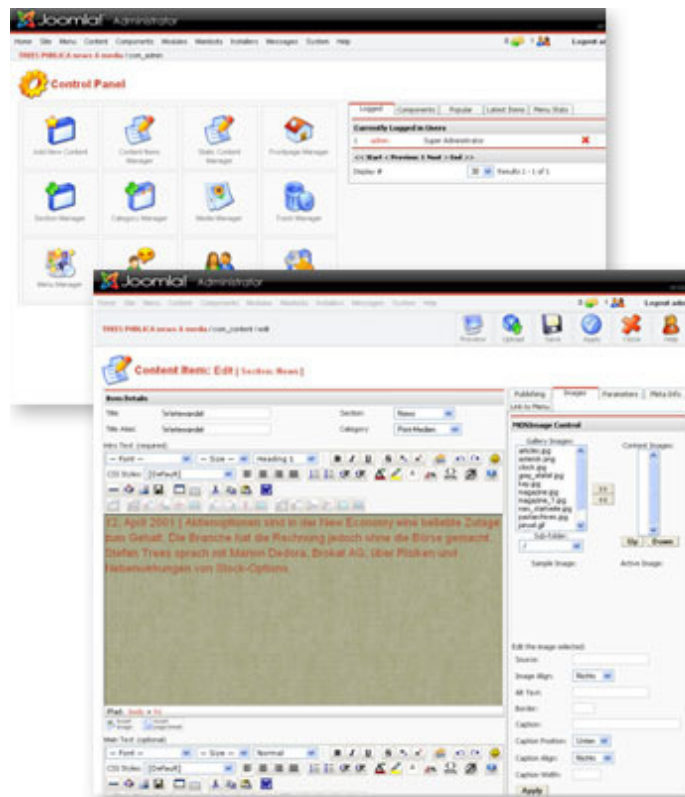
Joomla! Administrator

Home Site Menu Content Components Modules Mambots Installers Messages System Help

Logout

TREES PUBLICA news & media / com_admin

Control Panel

Add New Content | Content Items Manager | Static Content Manager | Frontpage Manager

Section Manager | Category Manager | Media Manager | Trash Manager

Menu Manager

Logged | Components | Popular | Latest Items | Menu Stats

Currently Logged in Users

1 admin Super Administrator

<< Start < Previous 1 Next > End >>

Display # 30 Results 1 - 1 of 1

Joomla! Administrator

Home Site Menu Content Components Modules Mambots Installers Messages System Help

Logout

TREES PUBLICA news & media / com_content / edit

Preview Upload Save Apply Close Help

Content Item: Edit [ Section: News ]

Item Details

Title: Wertewandel

Section: News

Title Alias: Wertewandel

Category: Print-Medien

Intro Text: (required)

-- Font -- -- Size -- Heading 1

CSS Styles [Default]

12. April 2001 | Aktienoptionen sind in der New Economy eine beliebte Zulage zum Gehalt. Die Branche hat die Rechnung jedoch ohne die Börse gemacht. Stefan Trees sprach mit Marion Dedora, Brokat AG, über Risiken und Nebenwirkungen von Stock-Options.

Path: body » h1

Main Text: (optional)

-- Font -- -- Size -- Normal

CSS Styles [Default]

Publishing | Images | Parameters | Meta Info | Link to Menu

MOSImage Control

Gallery Images:

articles.jpg
asterisk.png
clock.jpg
grey_shield.jpg
key.jpg
magazine.jpg
magazine_3.jpg
mas_startseite.jpg
pastarchives.jpg
pencil.gif

Content Images:

Sub-folder:

/

Up Down

Sample Image: Active Image:

Edit the image selected:

Source:

Image Align: Nichts

Alt Text:

Border:

Caption:

Caption Position: Unten

Caption Align: Nichts

Caption Width:

Apply